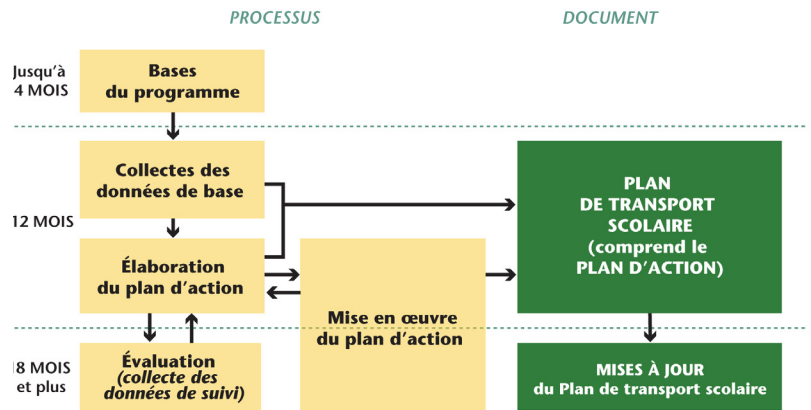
PROCESSUS

DOCUMENT

Jusqu'à 4 MOIS

Bases du programme

12 MOIS

Collectes des données de base

Élaboration du plan d'action

Mise en œuvre du plan d'action

PLAN DE TRANSPORT SCOLAIRE (comprend le PLAN D'ACTION)

18 MOIS et plus

Évaluation (collecte des données de suivi)

MISES À JOUR du Plan de transport scolaire